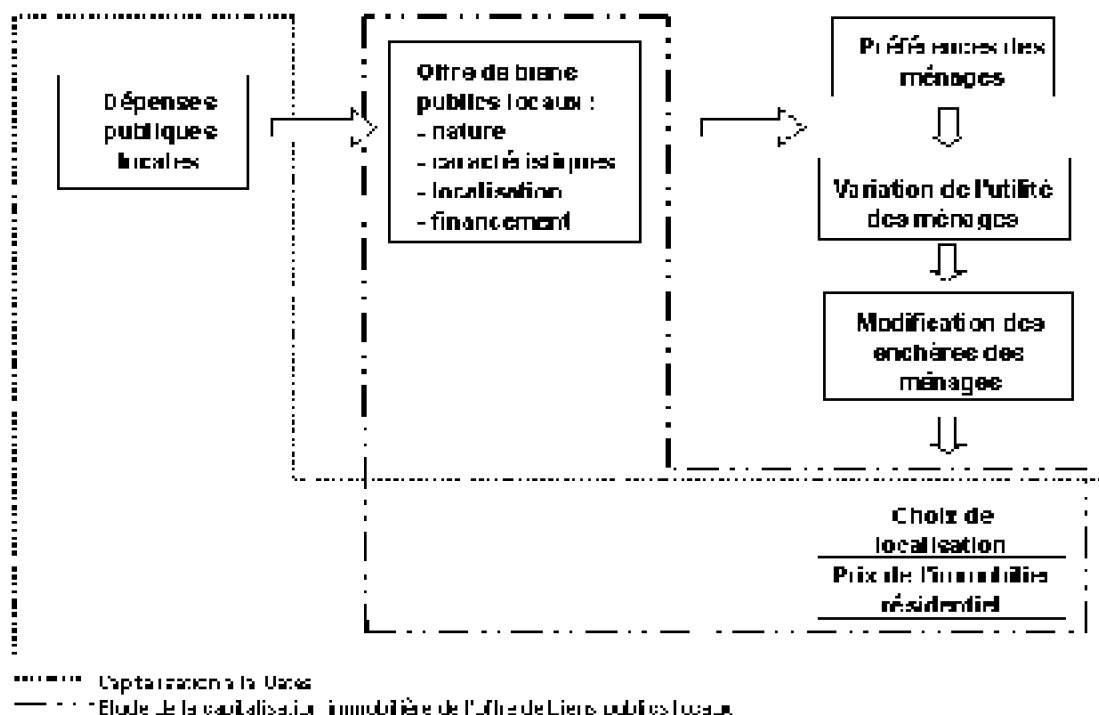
Dépenses publiques locales

Offre de biens publics locaux :
- nature
- caractéristiques
- localisation
- financement

Préférences des ménages

Variation de l'utilité des ménages

Modification des enchères des ménages

Choix de localisation

Prix de l'immobilier résidentiel

Capitalisation à la Oates

Etude de la capitalisation immobilière de l'offre de biens publics locaux